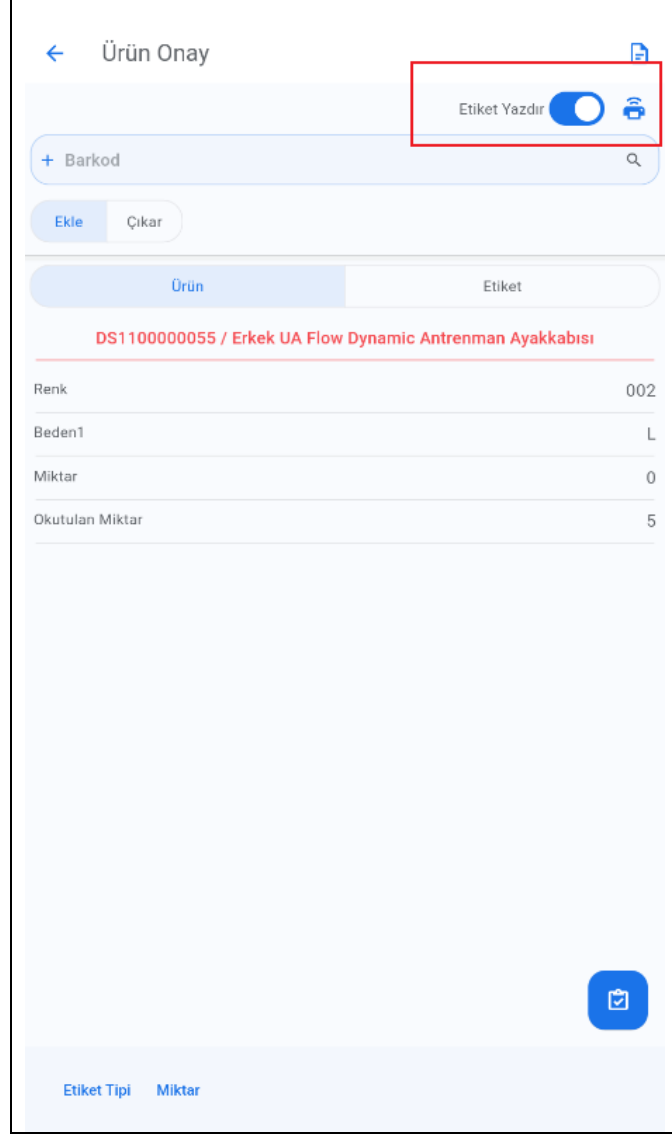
Ürün Onay

Etiket Yazdır

+ Barkod

Ekle Çıkar

Ürün Etiket

DS1100000055 / Erkek UA Flow Dynamic Antrenman Ayakkabısı

| | |
|---|---|
| Renk | 002 |
| Beden1 | L |
| Miktar | 0 |
| Okutulan Miktar | 5 |

Etiket Tipi Miktar